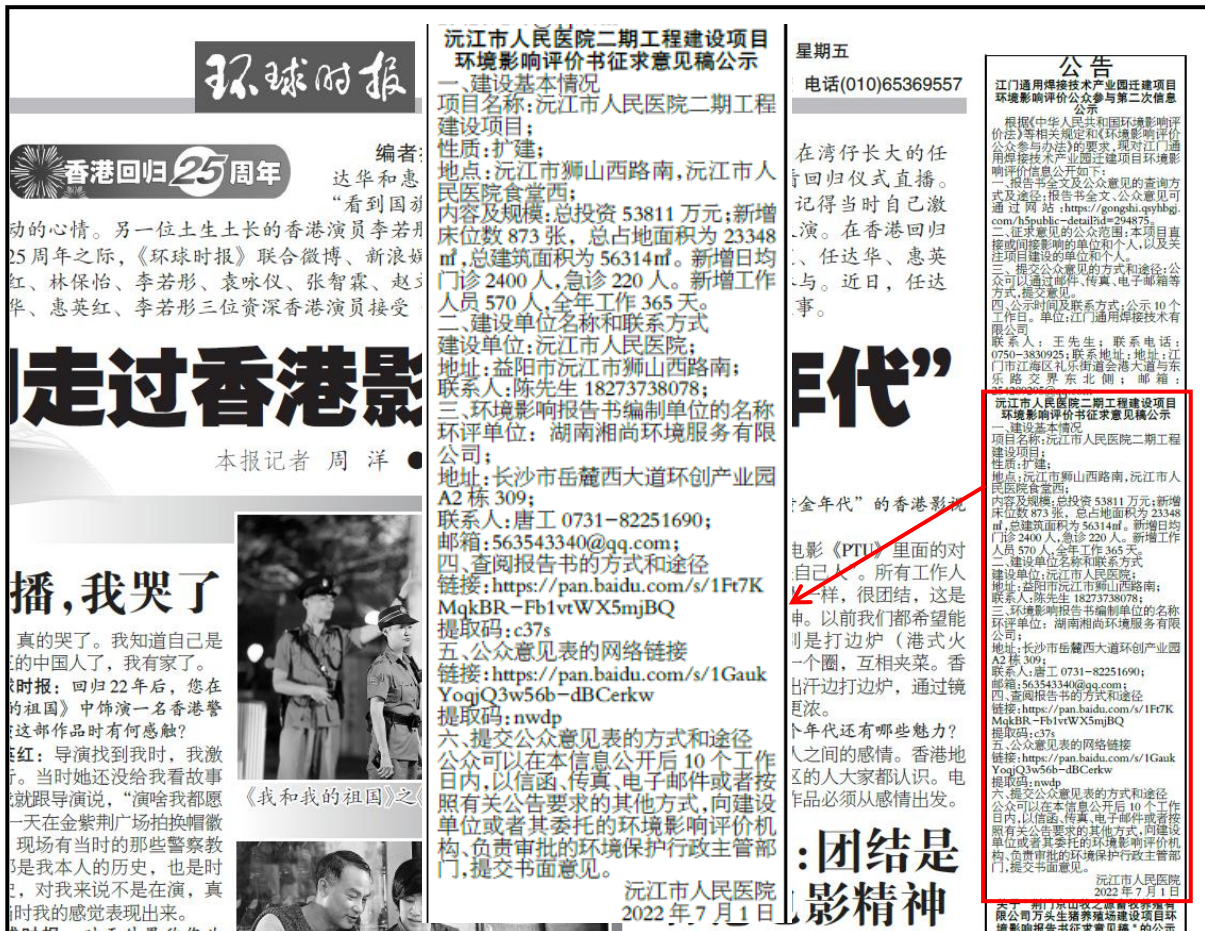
环球时报

星期五

电话(010)65369557

香港回归25周年

编者

达华和惠

在湾仔长大的任

看回归仪式直播。

动的心情。另一位土生土长的香港演员李若形

记得当时自己激

25周年之际，《环球时报》联合微博、新浪娱

演。在香港回归

红、林保怡、李若彤、袁咏仪、张智霖、赵

、任达华、惠英

华、惠英红、李若彤三位资深香港演员接受

与。近日，任达

事。

走过香港影

年代”

本报记者 周 洋

金年代”的香港影视

播，我哭了

真的哭了。我知道自己是

的中国人了，我有家了。

球时报：回归22年后，您在

的祖国》中饰演一名香港警

这部作品时有何感触？

红：导演找到我时，我激

。当时她还没给我看故事

就跟导演说，“演啥我都愿

一天在金紫荆广场拍换帽徽

现场有当时的那些警察教

是我本人的历史，也是时

，对我来说不是在演，真

时我的感受表现出来。

《我和我的祖国》之

电影《PTU》里面的对

自己人”。所有工作人

一样，很团结，这是

以前我们都希望能

是打边炉（港式火

一个圈，互相夹菜。香

开边打边炉，通过镜

更浓。

年代还有哪些魅力？

人之间的感情。香港地

区的人大家都认识。电

作品必须以感情出发。

：团结是

影精神

沅江市人民医院二期工程建设项目
环境影响评价书征求意见稿公示

一、建设基本情况
项目名称：沅江市人民医院二期工程建设项目；
性质：扩建；
地点：沅江市狮山西路南，沅江市人民医院食堂西；
内容及规模：总投资 53811 万元；新增床位数 873 张，总占地面积为 23348㎡，总建筑面积为 56314㎡。新增日均门诊 2400 人，急诊 220 人。新增工作人员 570 人，全年工作 365 天。
二、建设单位名称和联系方式
建设单位：沅江市人民医院；
地址：益阳市沅江市狮山西路南；
联系人：陈先生 18273738078；
三、环境影响报告书编制单位的名称
环评单位：湖南湘尚环境服务有限公司；
地址：长沙市岳麓西大道环创产业园 A2 栋 309；
联系人：唐工 0731-82251690；
邮箱：563543340@qq.com；
四、查阅报告书的方式和途径
链接：https://pan.baidu.com/s/1Ft7KMqkBR-Fb1vtWX5mjBQ
提取码：c37s
五、公众意见表的网络链接
链接：https://pan.baidu.com/s/1GaukYoqjQ3w56b-dBCerkw
提取码：nwdp
六、提交公众意见表的方式和途径
公众可以在本信息公开后 10 个工作日内，以信函、传真、电子邮件或者按照有关公告要求的其他方式，向建设单位或者其委托的环境影响评价机构、负责审批的环境保护行政主管部门，提交书面意见。

沅江市人民医院
2022 年 7 月 1 日

公 告

江门通用焊接技术产业园迁建项目环境影响评价公众参与第二次信息公示

根据《中华人民共和国环境影响评价法》等相关规定和《环境影响评价公众参与办法》的要求，现对江门通用焊接技术产业园迁建项目环境影响评价信息公开如下：
一、报告书全文及公众意见的查询方式及途径：报告书全文、公众意见可通过网站：https://gongshi.qsyhbgj.com/h5public-detail?id=294875。
二、征求意见的公众范围：本项目直接或间接影响的单位和个人，以及关注项目建设的单位和个人。
三、提交公众意见的方式和途径：公众可以通过邮件、传真、电子邮箱等方式，提交意见。
四、公示时间及联系方式：公示 10 个工作日。单位：江门通用焊接技术有限公司
联系人：王先生；联系电话：0750-3830925；联系地址：江门市江海区礼乐街道会港大道与东乐路交界东北侧；邮箱：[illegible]

沅江市人民医院二期工程建设项目
环境影响评价书征求意见稿公示

一、建设基本情况
项目名称：沅江市人民医院二期工程建设项目；
性质：扩建；
地点：沅江市狮山西路南，沅江市人民医院食堂西；
内容及规模：总投资 53811 万元；新增床位数 873 张，总占地面积为 23348㎡，总建筑面积为 56314㎡。新增日均门诊 2400 人，急诊 220 人。新增工作人员 570 人，全年工作 365 天。
二、建设单位名称和联系方式
建设单位：沅江市人民医院；
地址：益阳市沅江市狮山西路南；
联系人：陈先生 18273738078；
三、环境影响报告书编制单位的名称
环评单位：湖南湘尚环境服务有限公司；
地址：长沙市岳麓西大道环创产业园 A2 栋 309；
联系人：唐工 0731-82251690；
邮箱：563543340@qq.com；
四、查阅报告书的方式和途径
链接：https://pan.baidu.com/s/1Ft7KMqkBR-Fb1vtWX5mjBQ
提取码：c37s
五、公众意见表的网络链接
链接：https://pan.baidu.com/s/1GaukYoqjQ3w56b-dBCerkw
提取码：nwdp
六、提交公众意见表的方式和途径
公众可以在本信息公开后 10 个工作日内，以信函、传真、电子邮件或者按照有关公告要求的其他方式，向建设单位或者其委托的环境影响评价机构、负责审批的环境保护行政主管部门，提交书面意见。

沅江市人民医院
2022 年 7 月 1 日

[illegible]限公司万头生猪养殖场建设项目环境影响报告书征求意见稿公示